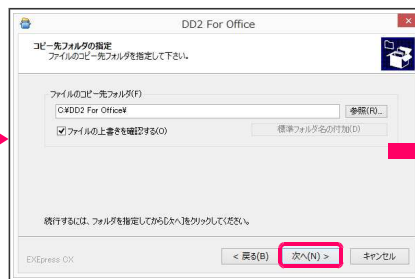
DD2 For Office

コピー先フォルダの指定
ファイルのコピー先フォルダを指定して下さい。

ファイルのコピー先フォルダ(F)
C:¥DD2 For Office¥
参照(R)...
ファイルの上書きを確認する(O)
標準フォルダ名の付加(D)

続行するには、フォルダを指定してから[次へ]をクリックしてください。

EXEpress CX
< 戻る(B)
次へ(N) >
キャンセル